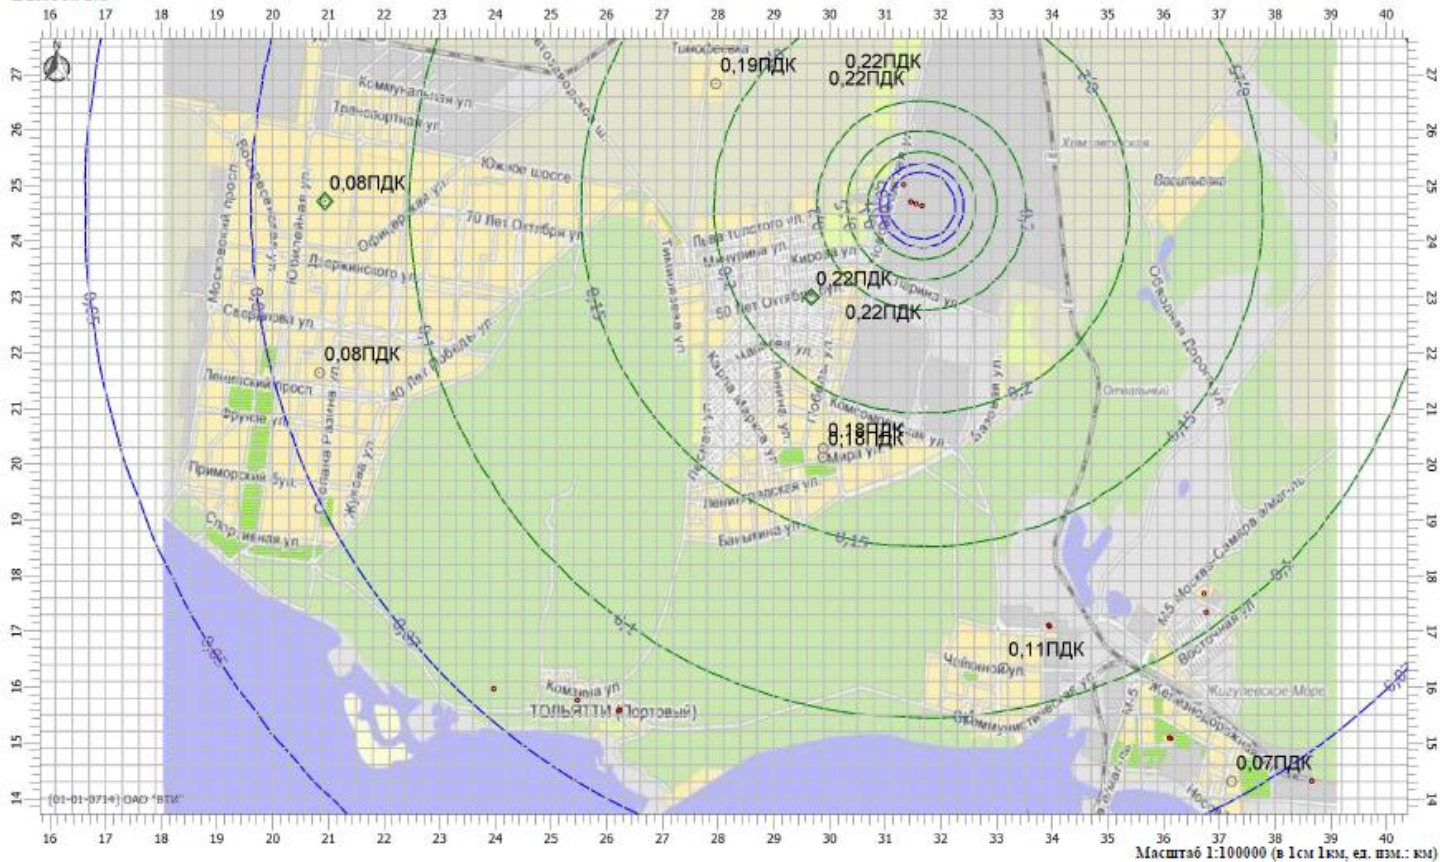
16 17 18 19 20 21 22 23 24 25 26 27 28 29 30 31 32 33 34 35 36 37 38 39 40

27 26 25 24 23 22 21 20 19 18 17 16 15 14

0,19ПДК
0,22ПДК
0,22ПДК
Тимофеевка
Коммунальная ул
Транспортная ул
Южное шоссе
0,08ПДК
Московский просп
Революционная ул
Юбилейная ул
Офицерская ул
40 лет Октября ул
Дзержинского ул
Свердлова ул
0,08ПДК
40 Лет Победы ул
Ленинский просп
Фрунзе ул
Степана Разина ул
Жукова ул
Приморский бул
Спортивная ул
Льва Толстого ул
Мичурина ул
Кирова ул
0,22ПДК
50 лет Октября ул
0,22ПДК
Тимирязева ул
Карла Маркса ул
Ленина ул
Победы ул
Комсомольская ул
0,18ПДК
0,18ПДК
Мира ул
Ленинградская ул
Баныкина ул
Хрящевская
Васильевка
Объездная Дорога ул
Заводская ул
Отвальный
М-5 Москва-Самара магистраль
Восточная ул
0,11ПДК
Чайкиной ул
Коммунистическая ул
Жигулевское Море
Железнодорожная ул
Комзина ул
ТОЛЬЯТТИ (Портовый)
0,07ПДК
0,05
0,07
0,1
0,15
0,2
[01-01-0714] ОАО "ВТИ"

Масштаб 1:100000 (в 1см 1км, ед. изм.: км)